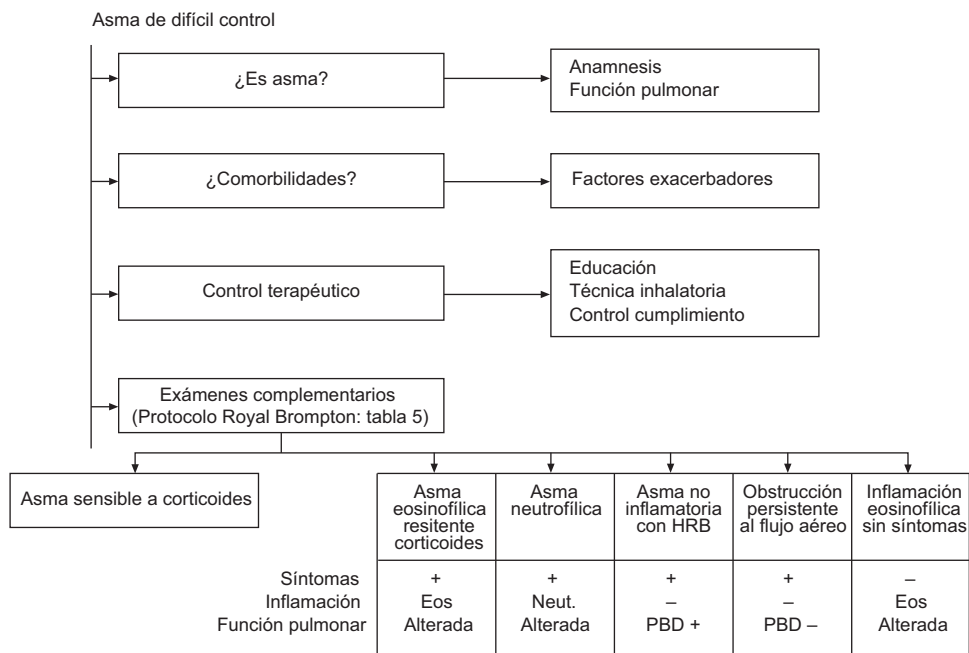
Asma de difícil control

¿Es asma?

Anamnesis
Función pulmonar

¿Comorbilidades?

Factores exacerbadores

Control terapéutico

Educación
Técnica inhalatoria
Control cumplimiento

Exámenes complementarios
(Protocolo Royal Brompton: tabla 5)

Asma sensible a corticoides

| | Asma eosinofílica resitente corticoides | Asma neutrofílica | Asma no inflamatoria con HRB | Obstrucción persistente al flujo aéreo | Inflamación eosinofílica sin síntomas |
|---|---|---|---|---|---|
| Síntomas | + | + | + | + | – |
| Inflamación | Eos | Neut. | – | – | Eos |
| Función pulmonar | Alterada | Alterada | PBD + | PBD – | Alterada |